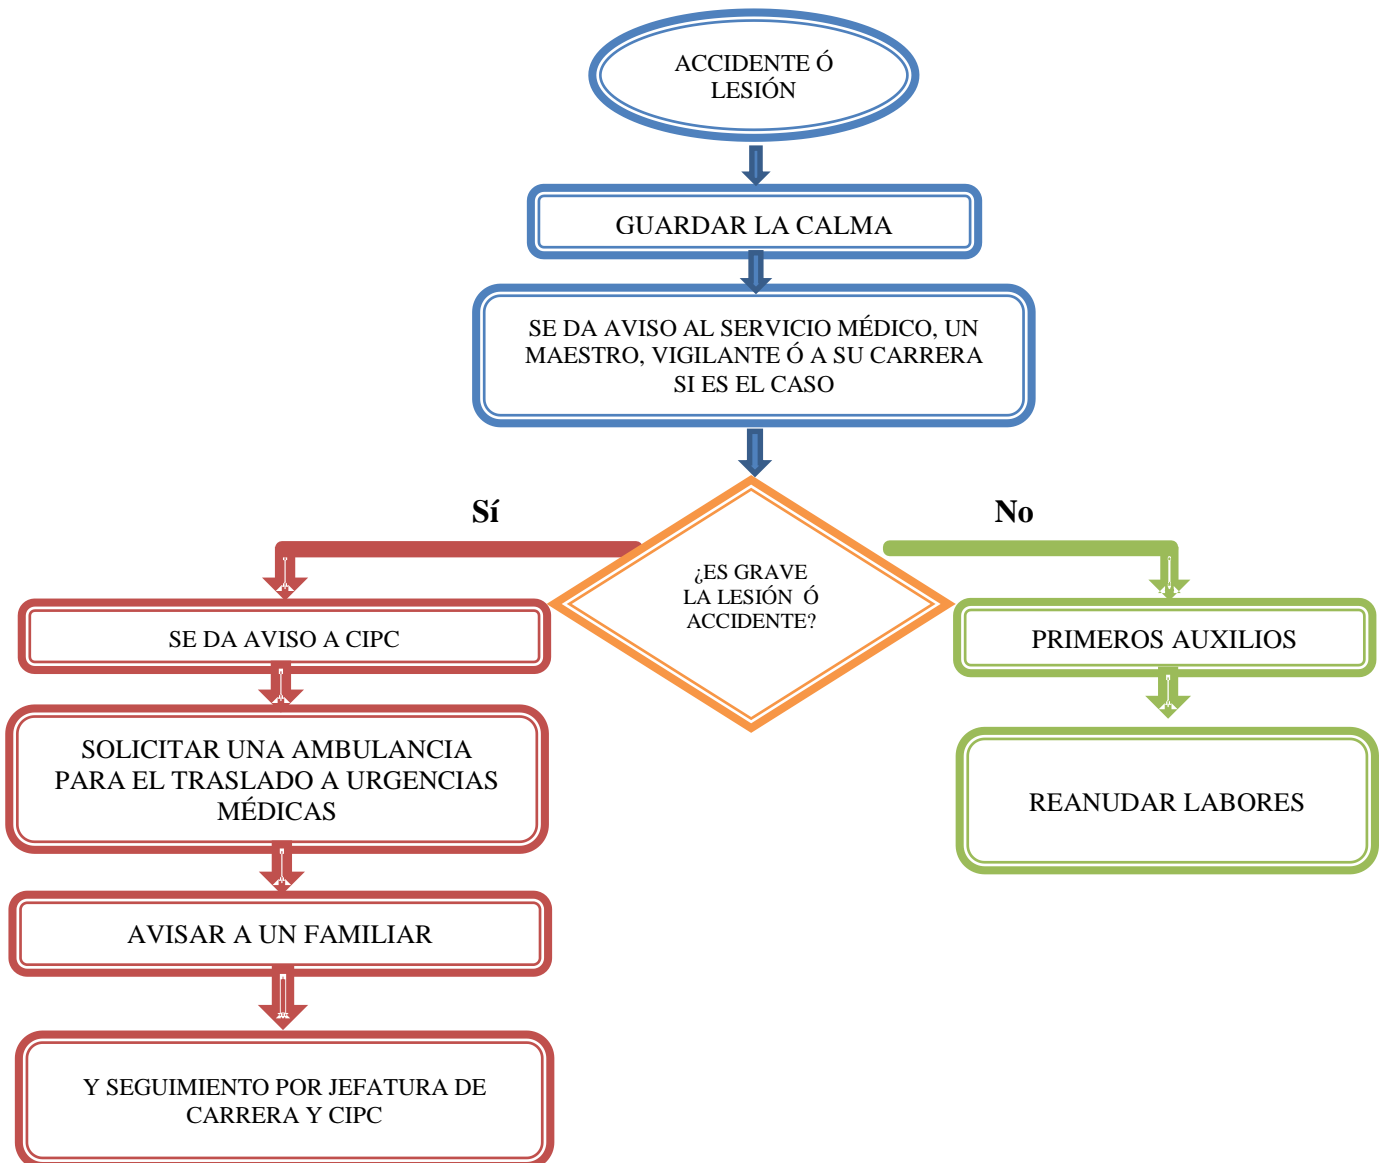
ACCIDENTE Ó LESIÓN

GUARDAR LA CALMA

SE DA AVISO AL SERVICIO MÉDICO, UN MAESTRO, VIGILANTE Ó A SU CARRERA SI ES EL CASO

Sí

No

¿ES GRAVE LA LESIÓN Ó ACCIDENTE?

SE DA AVISO A CIPC

SOLICITAR UNA AMBULANCIA PARA EL TRASLADO A URGENCIAS MÉDICAS

AVISAR A UN FAMILIAR

Y SEGUIMIENTO POR JEFATURA DE CARRERA Y CIPC

PRIMEROS AUXILIOS

REANUDAR LABORES